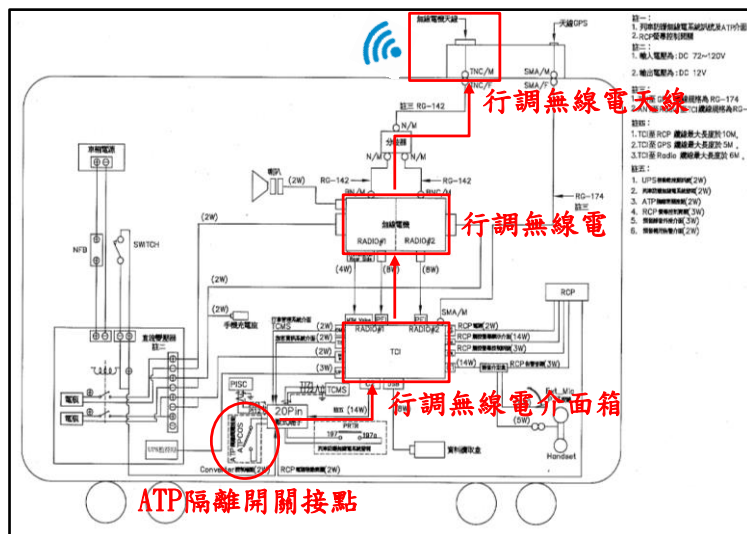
無線電天線
天線GPS
TNC/M
SMA/M
TNC/F
SMA/F
行調無線電天線
註三 RG-142
N/M
分接器
N/M
N/M
RG-142
RG-142
喇叭
(2W)
N/F
BNC/M
RG-174
行調無線電
無線電機
RADIO#1
RADIO#2
(2W)
(4W)
(8W)
(8W)
車用電源
NFB
SWITCH
(2W)
手機充電座
SMA/M
RCP
CMS
RADIO#1
RADIO#2
(2W)
(2W)
(14W)
(3W)
(3W)
TCI
(2W)
PISC
TCMS
行調無線電介面箱
20Pin
(14W)
(3W)
(8W)
電源
電源
Handset
APCOS
Converter
(2W)
RCP
(2W)
資料擷取盒
ATP隔離開關接點
註一
1. 列車對講機與無線電系統已設置ATP介面
2. RCP電源控制開關
註二
1. 輸入電壓為 : DC 72~120V
2. 輸出電壓為 : DC 12V
註三
1.TCI至RCP 纜線最大長度約10M。
2.TCI至GPS 纜線最大長度約5M。
3.TCI至Radio 纜線最大長度約6M。
註五
1. UPS
2.
3. ATP
4. RCP
5.
6.